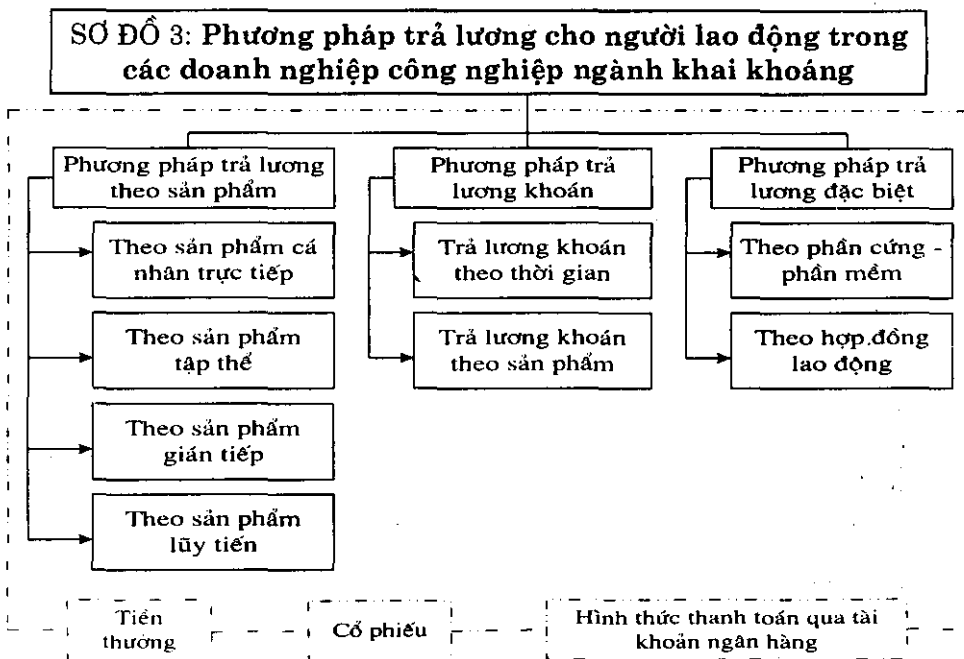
SƠ ĐỒ 3: Phương pháp trả lương cho người lao động trong các doanh nghiệp công nghiệp ngành khai khoáng

Phương pháp trả lương theo sản phẩm

Theo sản phẩm cá nhân trực tiếp

Theo sản phẩm tập thể

Theo sản phẩm gián tiếp

Theo sản phẩm lũy tiến

Phương pháp trả lương khoán

Trả lương khoán theo thời gian

Trả lương khoán theo sản phẩm

Phương pháp trả lương đặc biệt

Theo phần cứng - phần mềm

Theo hợp.đồng lao động

Tiền thưởng

Cổ phiếu

Hình thức thanh toán qua tài khoản ngân hàng